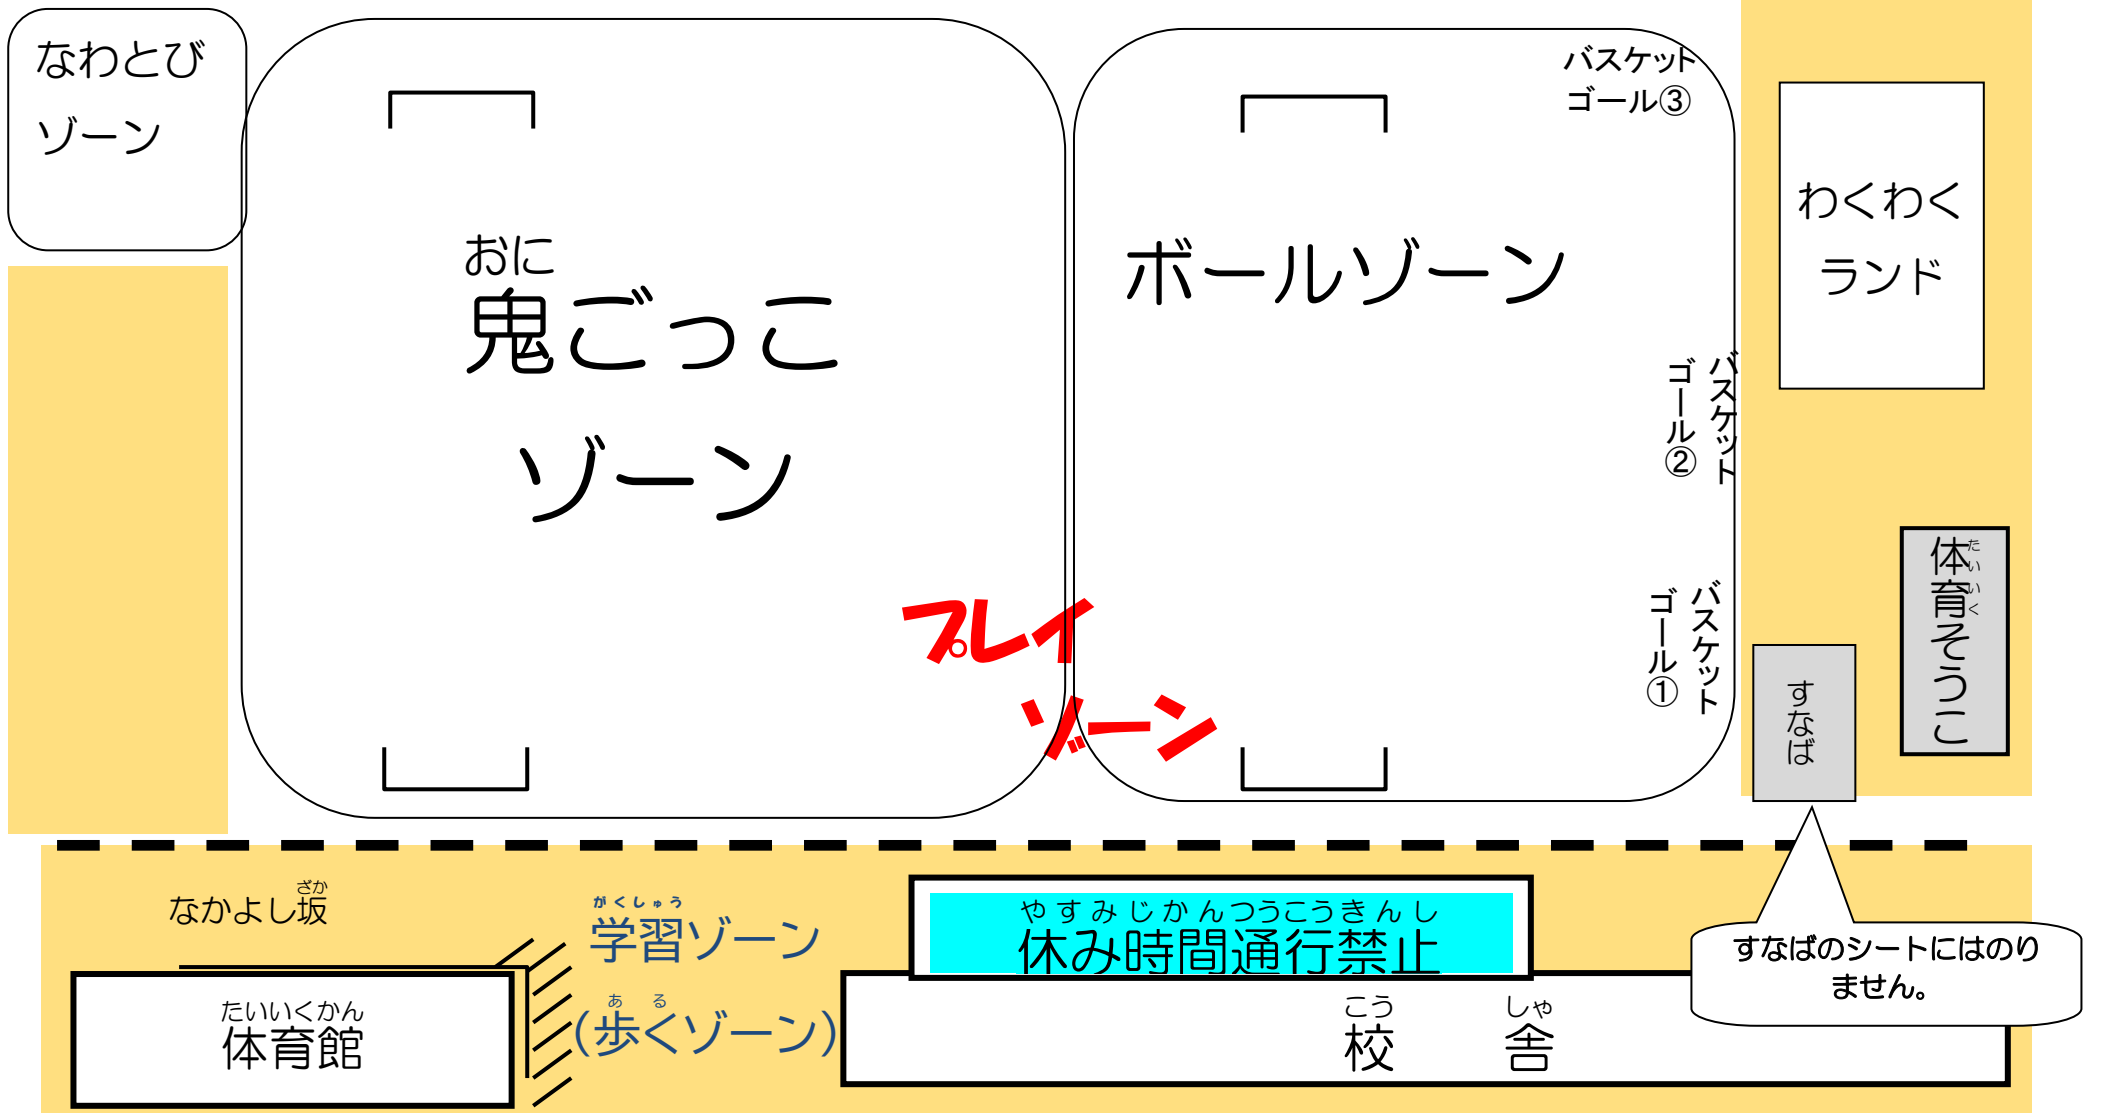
なわとび
ゾーン

おに
鬼ごっこ
ゾーン

ボールゾーン

バスケット
ゴール③

バスケット
ゴール②

バスケット
ゴール①

わくわく
ランド

たいいく
体育そうこ

すなば

プレイ
ゾーン

ざか
なかよし坂

がくしゅう
学習ゾーン
あ る
(歩くゾーン)

たいいくかん
体育館

やすみじかんつうこうきんし
休み時間通行禁止

こう しゃ
校 舎

すなばのシートにはのりません。